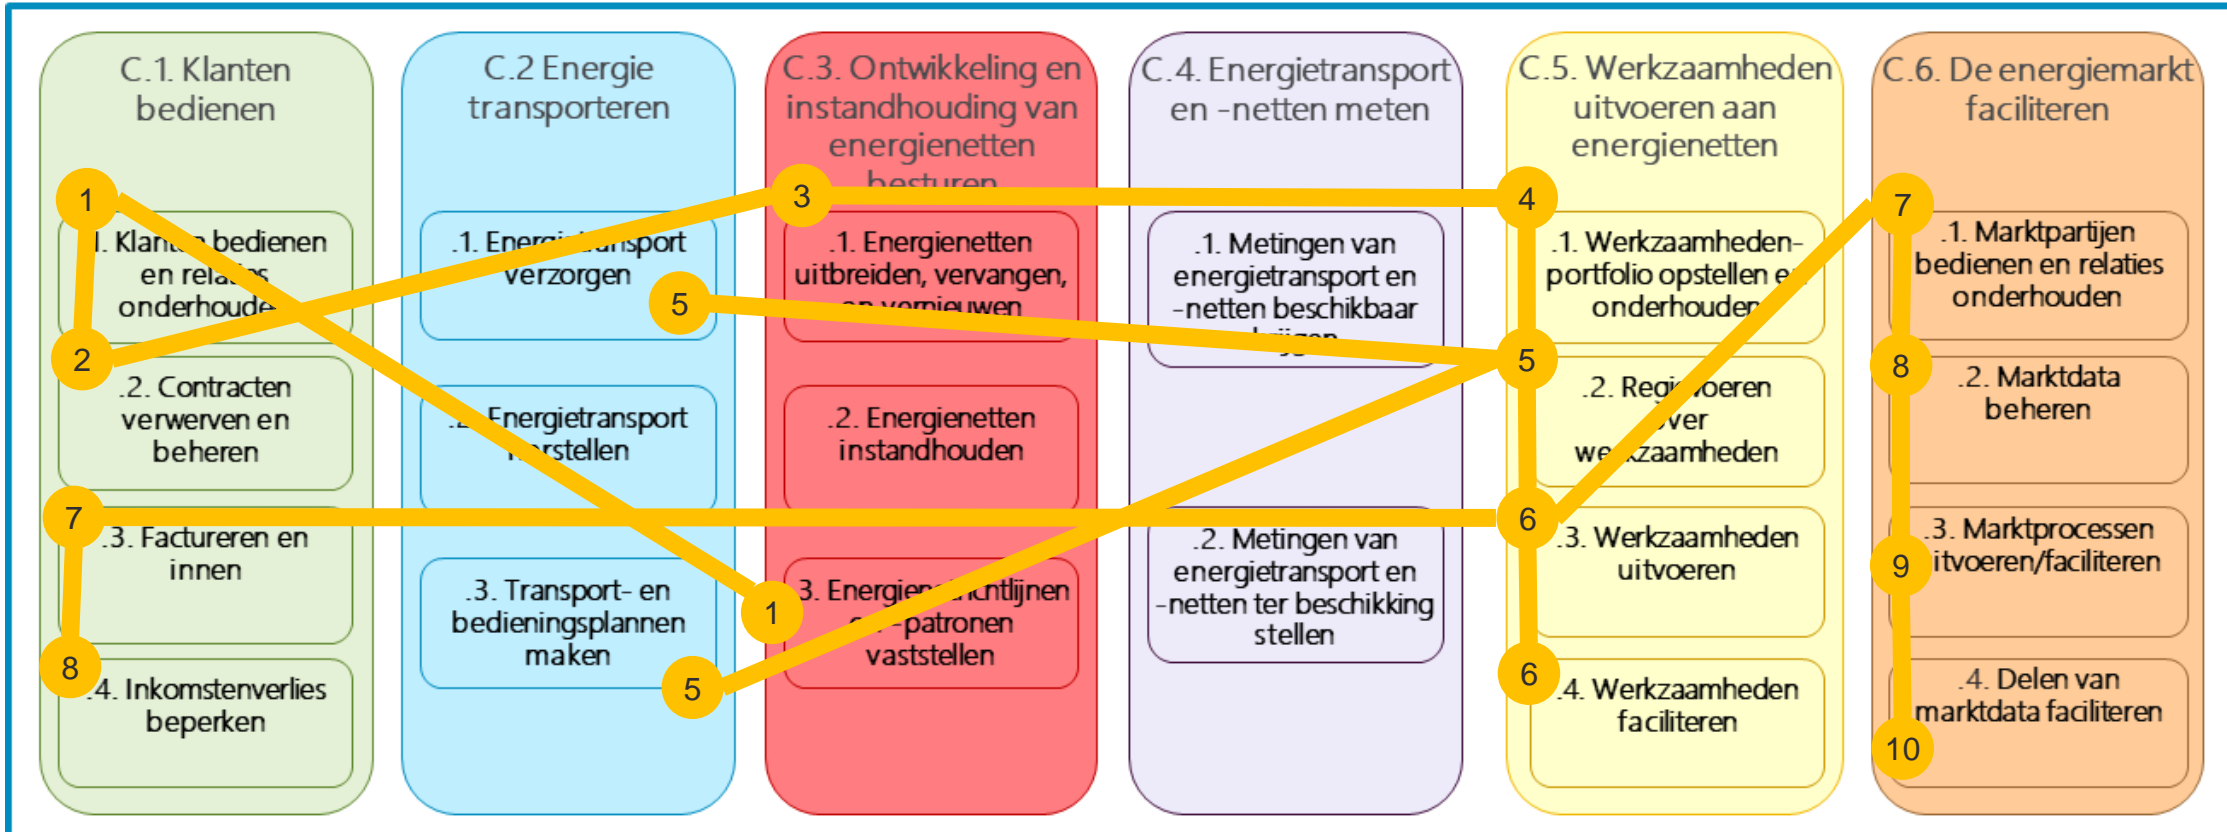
C.1. Klanten bedienen

1. Klant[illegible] bedienen en rela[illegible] onderhoude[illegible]

.2. Contracten verwerven en beheren

.3. Factureren en innen

.4. Inkomstenverlies beperken

C.2 Energie transporteren

.1. Ener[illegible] verzorgen

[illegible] Energietransport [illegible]rstellen

.3. Transport- en bedieningsplannen maken

C.3. Ontwikkeling en instandhouding van energienetten besturen

.1. Energienetten uitbreiden, vervangen, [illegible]

.2. Energienetten instandhouden

3. Energie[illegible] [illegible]-patronen vaststellen

C.4. Energietransport en -netten meten

.1. Metingen van energietransport en -netten beschikbaar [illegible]

.2. Metingen van energietransport en -netten ter beschikking stellen

C.5. Werkzaamheden uitvoeren aan energienetten

.1. Werkzaamheden-portfolio opstellen e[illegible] onderhouden

.2. Regi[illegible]oeren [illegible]ver we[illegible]zaamheden

.3. Werkzaamheden uitvoeren

.4. Werkzaamheden faciliteren

C.6. De energiemarkt faciliteren

.1. Marktpartijen bedienen en relaties onderhouden

.2. Marktdata beheren

.3. Marktprocessen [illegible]itvoeren/faciliteren

.4. Delen van marktdata faciliteren

1
2
3
4
5
5
5
6
6
7
7
8
8
9
10
1